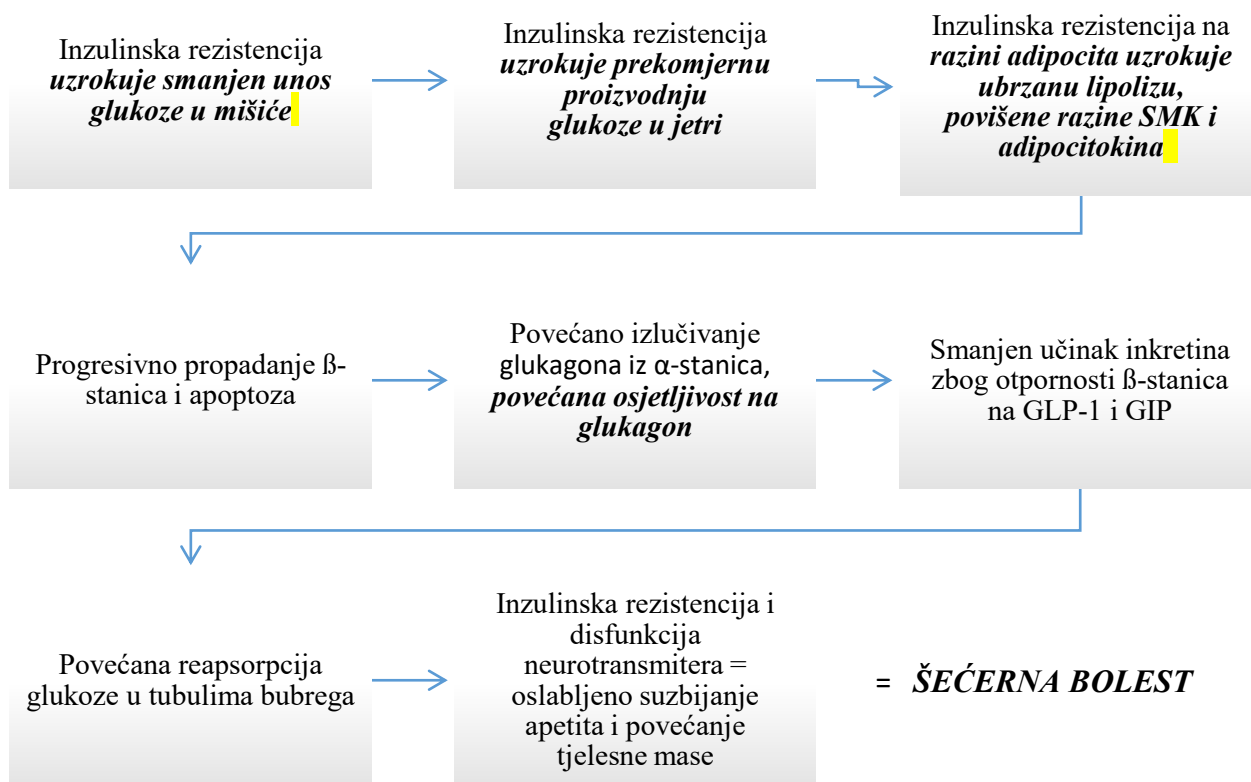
Inzulinska rezistencija ***uzrokuje smanjen unos glukoze u mišiće***

Inzulinska rezistencija ***uzrokuje prekomjernu proizvodnju glukoze u jetri***

Inzulinska rezistencija na ***razini adipocita uzrokuje ubrzanu lipolizu, povišene razine SMK i adipocitokina***

Progresivno propadanje ß-stanica i apoptoza

Povećano izlučivanje glukagona iz α-stanica, ***povećana osjetljivost na glukagon***

Smanjen učinak inkretina zbog otpornosti ß-stanica na GLP-1 i GIP

Povećana reapsorpcija glukoze u tubulima bubrega

Inzulinska rezistencija i disfunkcija neurotransmitera = oslabljeno suzbijanje apetita i povećanje tjelesne mase

= ***ŠEĆERNA BOLEST***